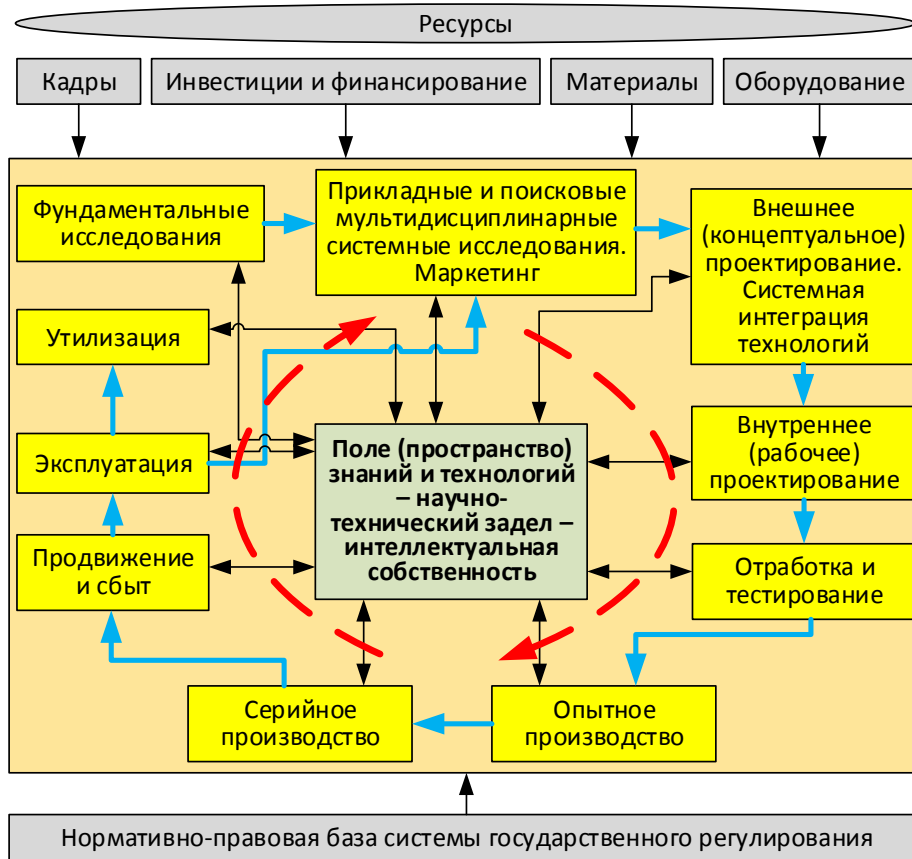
Ресурсы

Кадры

Инвестиции и финансирование

Материалы

Оборудование

Фундаментальные исследования

Прикладные и поисковые мультидисциплинарные системные исследования. Маркетинг

Внешнее (концептуальное) проектирование. Системная интеграция технологий

Утилизация

Эксплуатация

Поле (пространство) знаний и технологий – научно-технический задел – интеллектуальная собственность

Внутреннее (рабочее) проектирование

Продвижение и сбыт

Отработка и тестирование

Серийное производство

Опытное производство

Нормативно-правовая база системы государственного регулирования